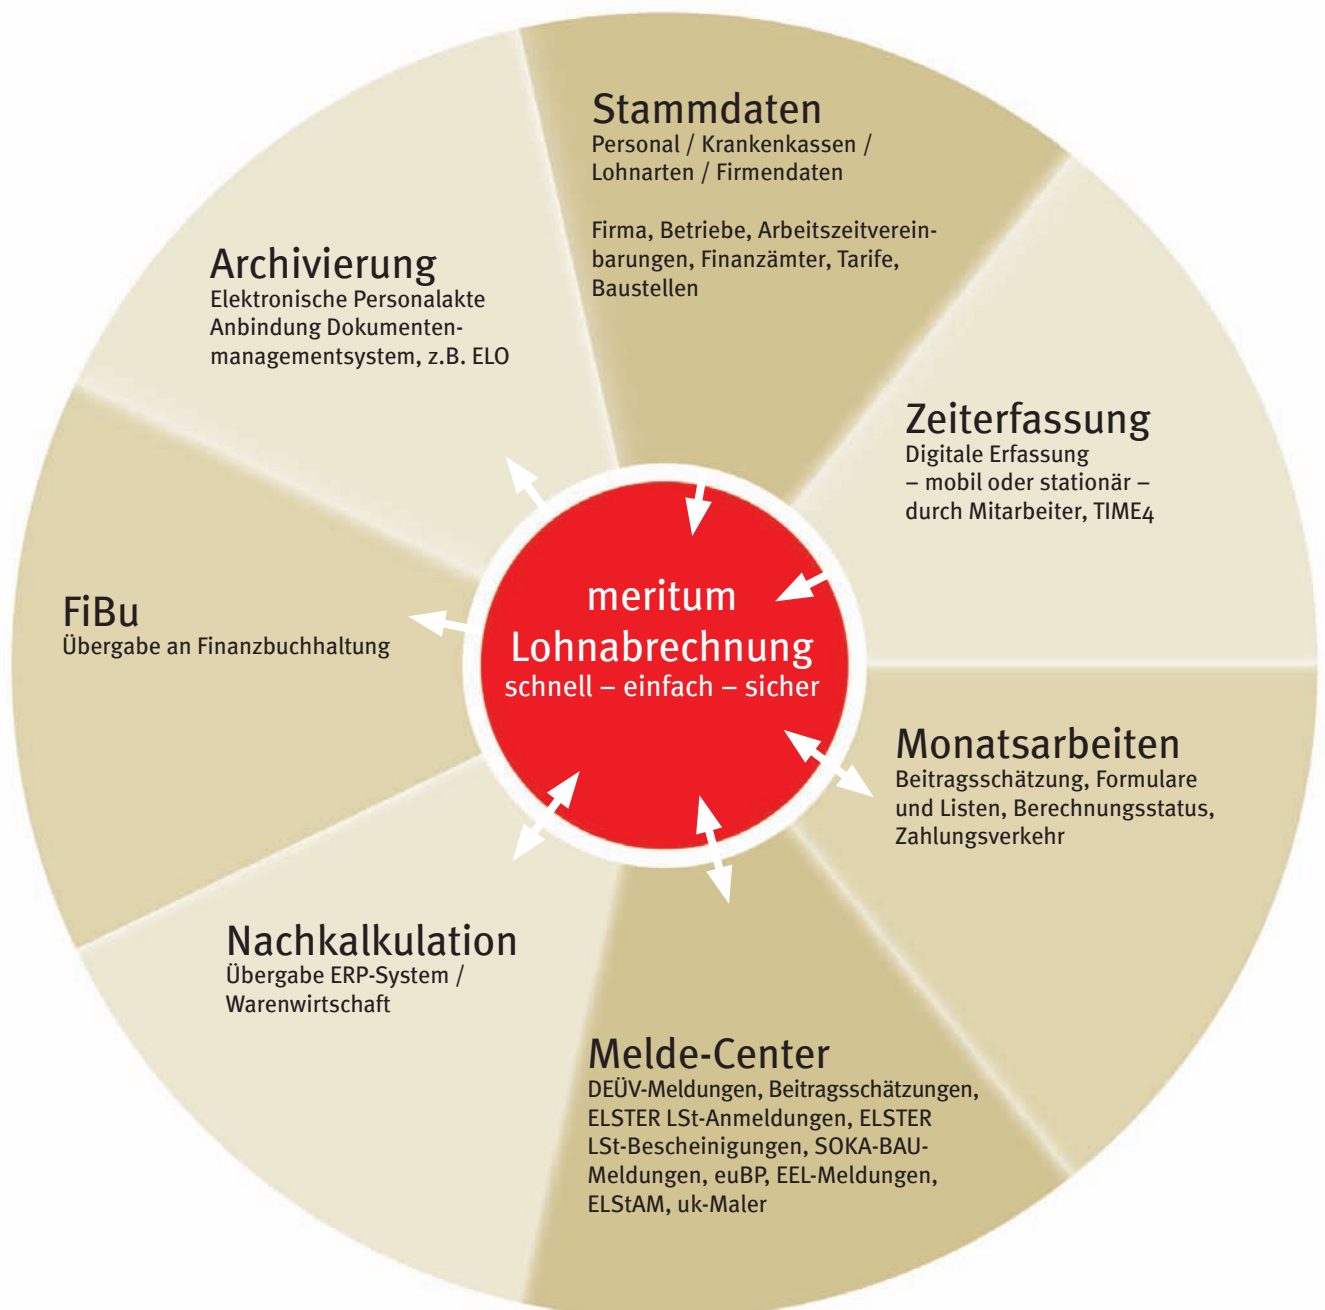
Stammdaten
Personal / Krankenkassen / Lohnarten / Firmendaten

Firma, Betriebe, Arbeitszeitvereinbarungen, Finanzämter, Tarife, Baustellen

Zeiterfassung
Digitale Erfassung – mobil oder stationär – durch Mitarbeiter, TIME4

Monatsarbeiten
Beitragsschätzung, Formulare und Listen, Berechnungsstatus, Zahlungsverkehr

Melde-Center
DEÜV-Meldungen, Beitragsschätzungen, ELSTER LSt-Anmeldungen, ELSTER LSt-Bescheinigungen, SOKA-BAU-Meldungen, euBP, EEL-Meldungen, ELStAM, uk-Maler

Nachkalkulation
Übergabe ERP-System / Warenwirtschaft

FiBu
Übergabe an Finanzbuchhaltung

Archivierung
Elektronische Personalakte Anbindung Dokumentenmanagementsystem, z.B. ELO

meritum
Lohnabrechnung
schnell – einfach – sicher